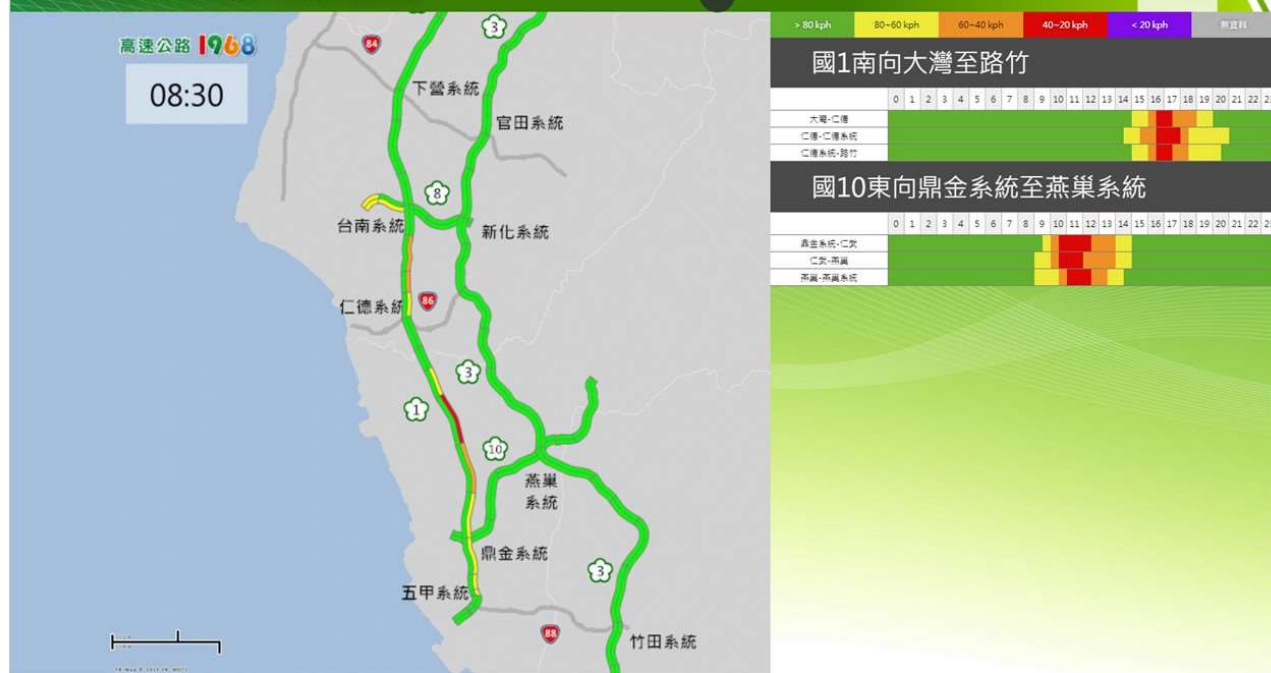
高速公路 1968

08:30

3
84
下營系統
官田系統
8
台南系統
新化系統
86
仁德系統
3
1
10
燕巢系統
鼎金系統
3
五甲系統
88
竹田系統

> 80 kph | 80~60 kph | 60~40 kph | 40~20 kph | < 20 kph | 無資料

國1南向大灣至路竹

| | 0 | 1 | 2 | 3 | 4 | 5 | 6 | 7 | 8 | 9 | 10 | 11 | 12 | 13 | 14 | 15 | 16 | 17 | 18 | 19 | 20 | 21 | 22 | 23 |
|---|---|---|---|---|---|---|---|---|---|---|---|---|---|---|---|---|---|---|---|---|---|---|---|---|
| 大灣-仁德 | | | | | | | | | | | | | | | | | | | | | | | | |
| 仁德-仁德系統 | | | | | | | | | | | | | | | | | | | | | | | | |
| 仁德系統-路竹 | | | | | | | | | | | | | | | | | | | | | | | | |

國10東向鼎金系統至燕巢系統

| | 0 | 1 | 2 | 3 | 4 | 5 | 6 | 7 | 8 | 9 | 10 | 11 | 12 | 13 | 14 | 15 | 16 | 17 | 18 | 19 | 20 | 21 | 22 | 23 |
|---|---|---|---|---|---|---|---|---|---|---|---|---|---|---|---|---|---|---|---|---|---|---|---|---|
| 鼎金系統-仁武 | | | | | | | | | | | | | | | | | | | | | | | | |
| 仁武-燕巢 | | | | | | | | | | | | | | | | | | | | | | | | |
| 燕巢-燕巢系統 | | | | | | | | | | | | | | | | | | | | | | | | |